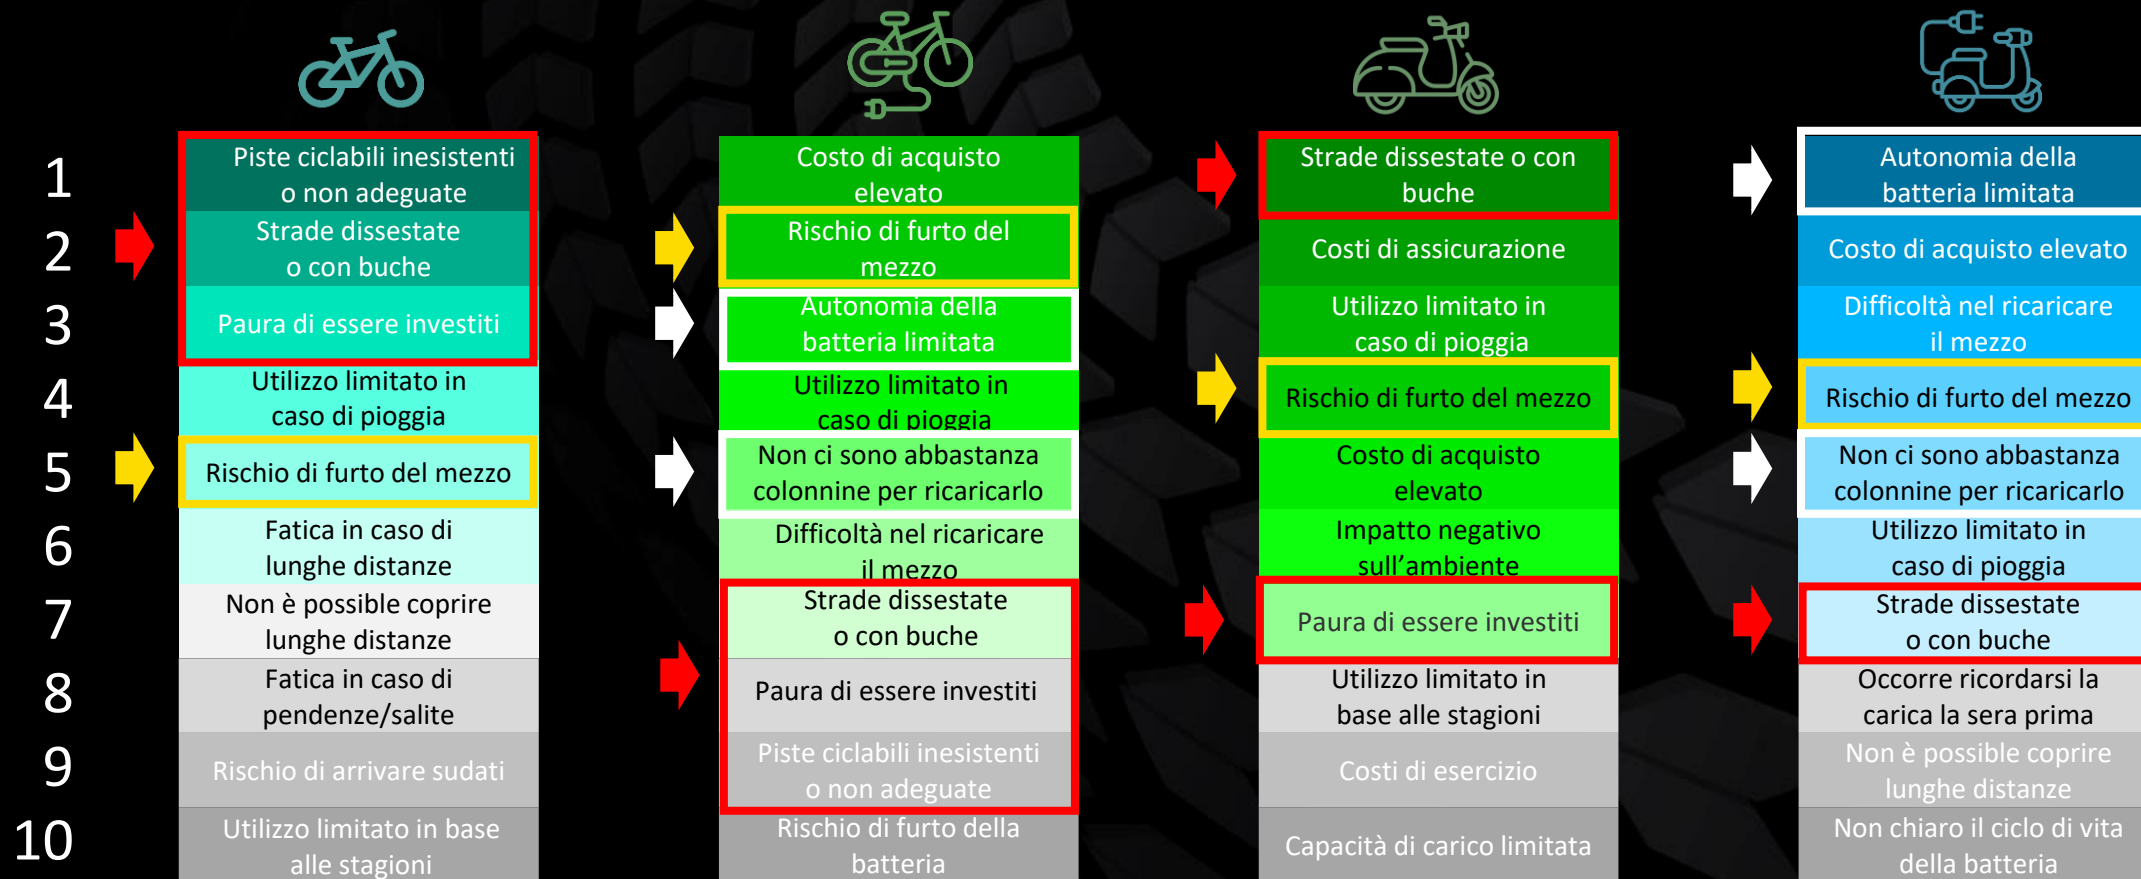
| | | | | |
|---|---|---|---|---|
| 1 | Piste ciclabili inesistenti o non adeguate | Costo di acquisto elevato | Strade dissestate o con buche | Autonomia della batteria limitata |
| 2 | Strade dissestate o con buche | Rischio di furto del mezzo | Costi di assicurazione | Costo di acquisto elevato |
| 3 | Paura di essere investiti | Autonomia della batteria limitata | Utilizzo limitato in caso di pioggia | Difficoltà nel ricaricare il mezzo |
| 4 | Utilizzo limitato in caso di pioggia | Utilizzo limitato in caso di pioggia | Rischio di furto del mezzo | Rischio di furto del mezzo |
| 5 | Rischio di furto del mezzo | Non ci sono abbastanza colonnine per ricaricarlo | Costo di acquisto elevato | Non ci sono abbastanza colonnine per ricaricarlo |
| 6 | Fatica in caso di lunghe distanze | Difficoltà nel ricaricare il mezzo | Impatto negativo sull'ambiente | Utilizzo limitato in caso di pioggia |
| 7 | Non è possible coprire lunghe distanze | Strade dissestate o con buche | Paura di essere investiti | Strade dissestate o con buche |
| 8 | Fatica in caso di pendenze/salite | Paura di essere investiti | Utilizzo limitato in base alle stagioni | Occorre ricordarsi la carica la sera prima |
| 9 | Rischio di arrivare sudati | Piste ciclabili inesistenti o non adeguate | Costi di esercizio | Non è possible coprire lunghe distanze |
| 10 | Utilizzo limitato in base alle stagioni | Rischio di furto della batteria | Capacità di carico limitata | Non chiaro il ciclo di vita della batteria |